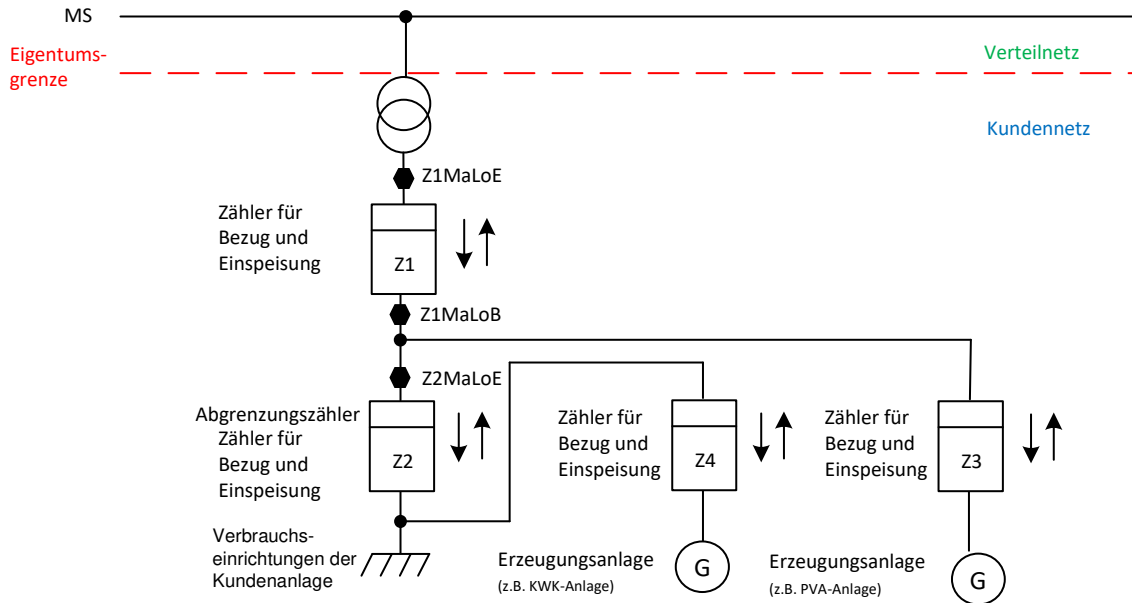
MS

Eigentumsgrenze

Verteilnetz

Kundennetz

Z1MaLoE

Zähler für Bezug und Einspeisung

Z1

Z1MaLoB

Z2MaLoE

Abgrenzungszähler Zähler für Bezug und Einspeisung

Z2

Zähler für Bezug und Einspeisung

Z4

Zähler für Bezug und Einspeisung

Z3

Verbrauchseinrichtungen der Kundenanlage

Erzeugungsanlage (z.B. KWK-Anlage)

G

Erzeugungsanlage (z.B. PVA-Anlage)

G